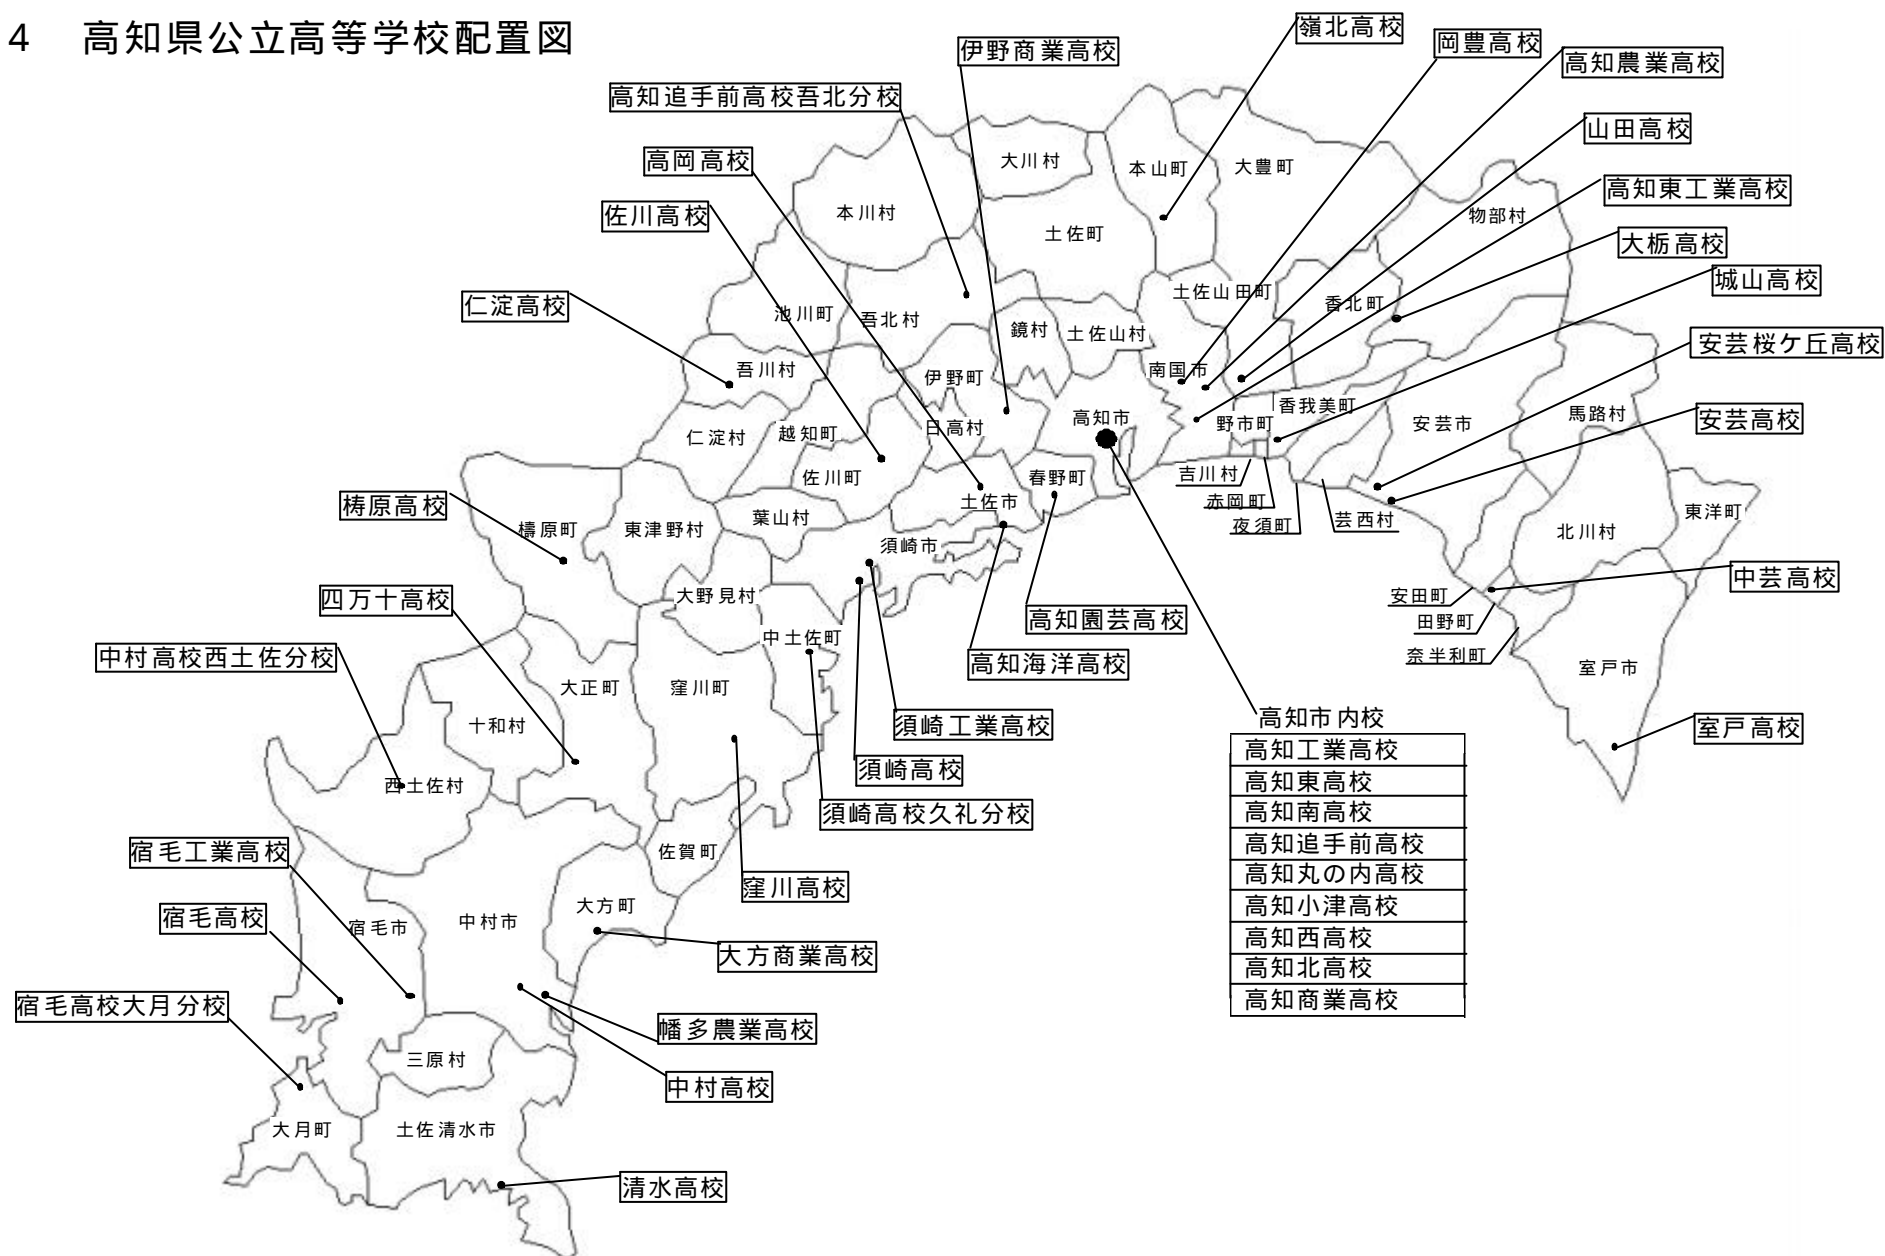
4　高知県公立高等学校配置図

伊野商業高校
嶺北高校
岡豊高校
高知農業高校
高知追手前高校吾北分校
山田高校
高岡高校
高知東工業高校
佐川高校
大栃高校
城山高校
仁淀高校
安芸桜ケ丘高校
安芸高校
梼原高校
四万十高校
中芸高校
中村高校西土佐分校
室戸高校
宿毛工業高校
宿毛高校
宿毛高校大月分校
高知園芸高校
高知海洋高校
須崎工業高校
須崎高校
須崎高校久礼分校
窪川高校
大方商業高校
幡多農業高校
中村高校
清水高校

大川村
本山町
大豊町
本川村
土佐町
物部村
土佐山田町
香北町
池川町
吾北村
鏡村
土佐山村
吾川村
南国市
伊野町
香我美町
高知市
野市町
安芸市
馬路村
仁淀村
越知町
日高村
佐川町
春野町
吉川村
赤岡町
夜須町
芸西村
東洋町
北川村
梼原町
東津野村
葉山村
土佐市
須崎市
大野見村
安田町
田野町
中土佐町
奈半利町
室戸市
大正町
窪川町
十和村
西土佐村
佐賀町
大方町
宿毛市
中村市
三原村
大月町
土佐清水市

高知市内校
| 高知工業高校 |
|---|
| 高知東高校 |
| 高知南高校 |
| 高知追手前高校 |
| 高知丸の内高校 |
| 高知小津高校 |
| 高知西高校 |
| 高知北高校 |
| 高知商業高校 |